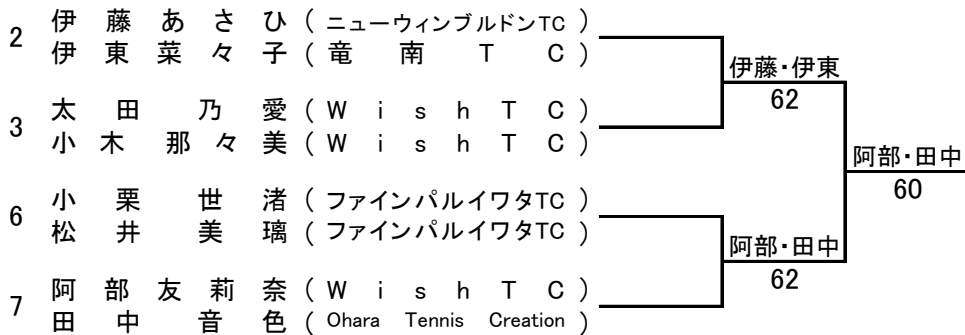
2 伊藤あさひ（ニューウィンブルドンTC）
伊東菜々子（竜南TC）

3 太田乃愛（WishTC）
小木那々美（WishTC）

6 小栗世渚（ファインパルイワタTC）
松井美璃（ファインパルイワタTC）

7 阿部友莉奈（WishTC）
田中音色（Ohara Tennis Creation）

伊藤・伊東
62

阿部・田中
62

阿部・田中
60